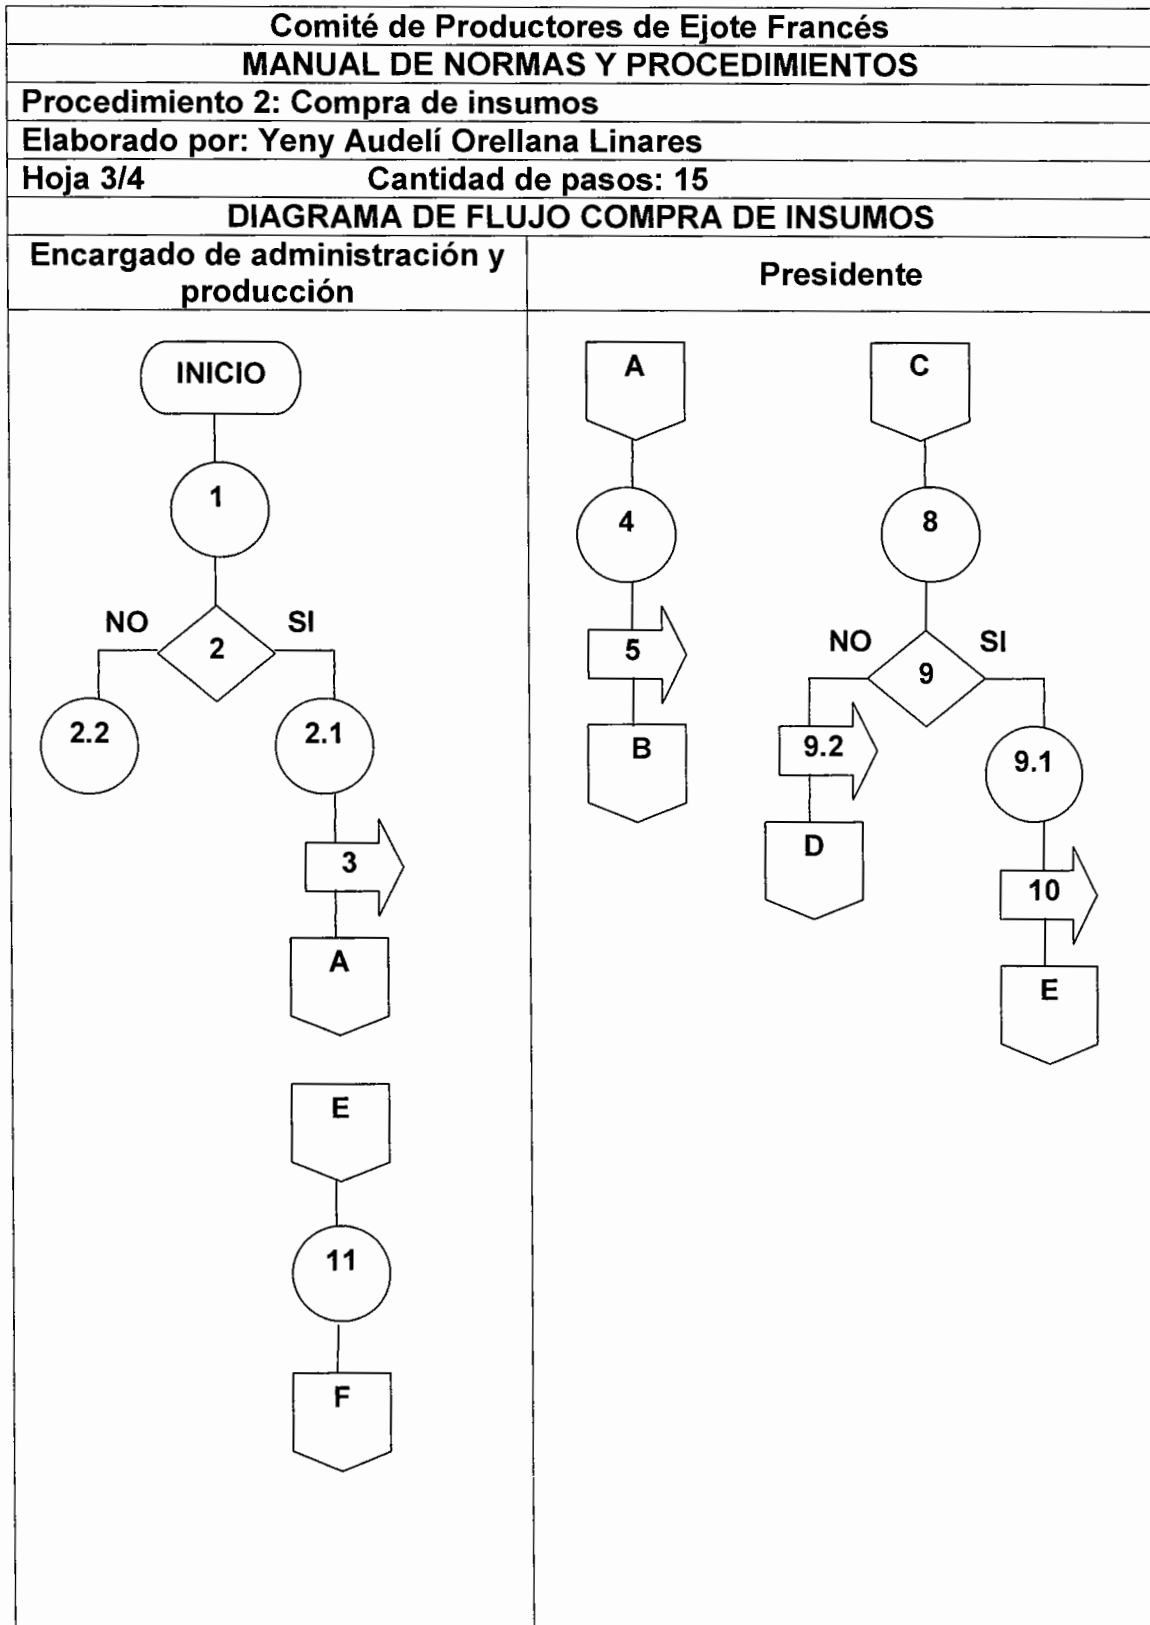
Comité de Productores de Ejote Francés
MANUAL DE NORMAS Y PROCEDIMIENTOS
Procedimiento 2: Compra de insumos
Elaborado por: Yeny Audelí Orellana Linares
Hoja 3/4 Cantidad de pasos: 15
DIAGRAMA DE FLUJO COMPRA DE INSUMOS

| Encargado de administración y producción | Presidente |
|---|---|

INICIO
1
NO 2 SI
2.2
2.1
3
A

E
11
F

A
4
5
B

C
8
NO 9 SI
9.2
D
9.1
10
E